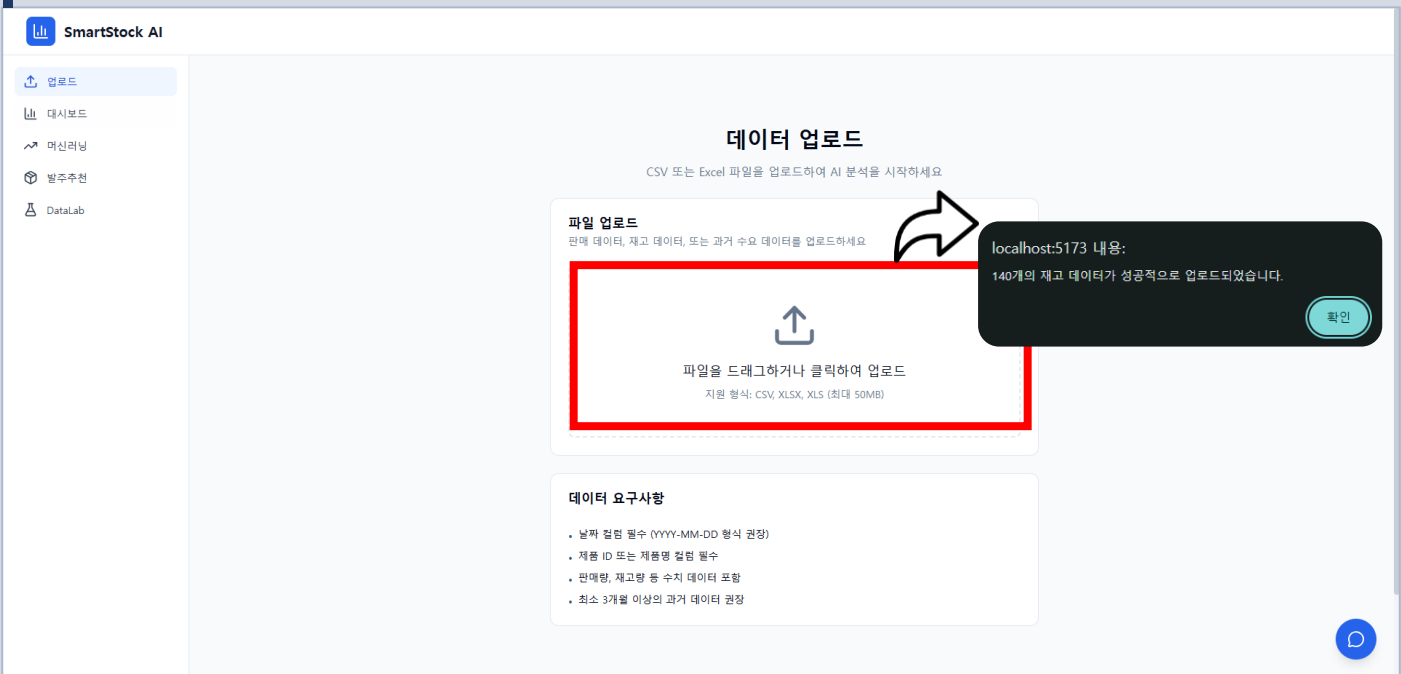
SmartStock AI

업로드
대시보드
머신러닝
발주추천
DataLab

데이터 업로드

CSV 또는 Excel 파일을 업로드하여 AI 분석을 시작하세요

파일 업로드

판매 데이터, 재고 데이터, 또는 과거 수요 데이터를 업로드하세요

파일을 드래그하거나 클릭하여 업로드

지원 형식: CSV, XLSX, XLS (최대 50MB)

localhost:5173 내용:

140개의 재고 데이터가 성공적으로 업로드되었습니다.

확인

데이터 요구사항

- 날짜 컬럼 필수 (YYYY-MM-DD 형식 권장)
- 제품 ID 또는 제품명 컬럼 필수
- 판매량, 재고량 등 수치 데이터 포함
- 최소 3개월 이상의 과거 데이터 권장